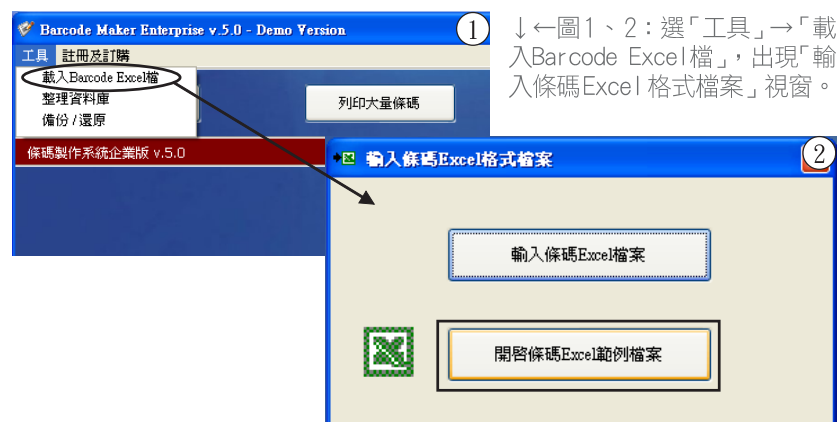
Barcode Maker Enterprise v.5.0 - Demo Version

①

工具 註冊及訂購

載入Barcode Excel檔

整理資料庫

備份 / 還原

列印大量條碼

條碼製作系統企業版 v.5.0

↓←圖1、2：選「工具」→「載入Barcode Excel檔」，出現「輸入條碼Excel格式檔案」視窗。

輸入條碼Excel格式檔案

②

輸入條碼Excel檔案

開啓條碼Excel範例檔案